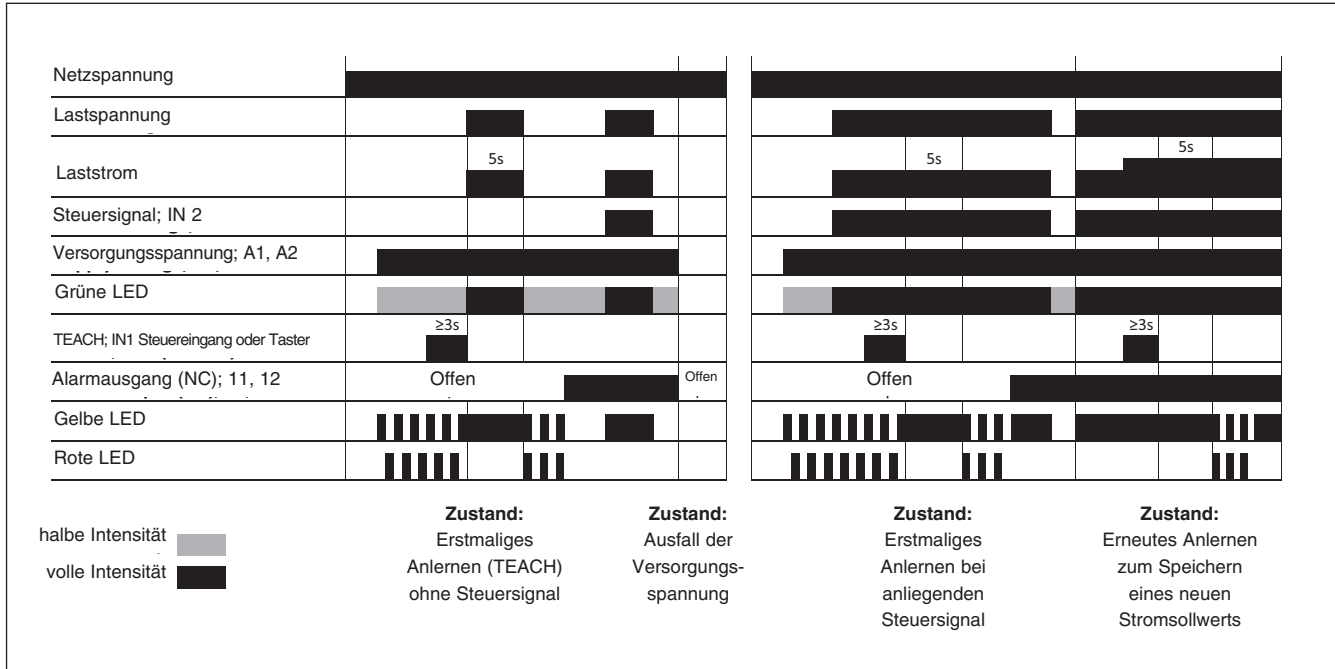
Netzspannung
Lastspannung
Laststrom
5s
5s
5s
Steuersignal; IN 2
Versorgungsspannung; A1, A2
Grüne LED
TEACH; IN1 Steuereingang oder Taster
≥3s
≥3s
≥3s
Alarmausgang (NC); 11, 12
Offen
Offen
Offen
Gelbe LED
Rote LED

halbe Intensität
volle Intensität

**Zustand:** Erstmaliges Anlernen (TEACH) ohne Steuersignal

**Zustand:** Ausfall der Versorgungsspannung

**Zustand:** Erstmaliges Anlernen bei anliegenden Steuersignal

**Zustand:** Erneutes Anlernen zum Speichern eines neuen Stromsollwerts